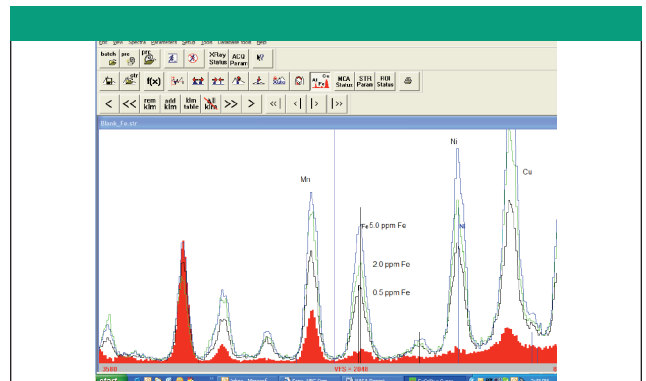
batch pro XRay Status ACQ Param

f(x) NCA Status STR Param ROI Status

< << rem klm add klm klm table all klm >> > |<< <| |> |>>

Blank_Fe.str

Mn

Ni

Cu

Fe 5.0 ppm Fe

2.0 ppm Fe

0.5 ppm Fe

3500

VFS = 2048

start